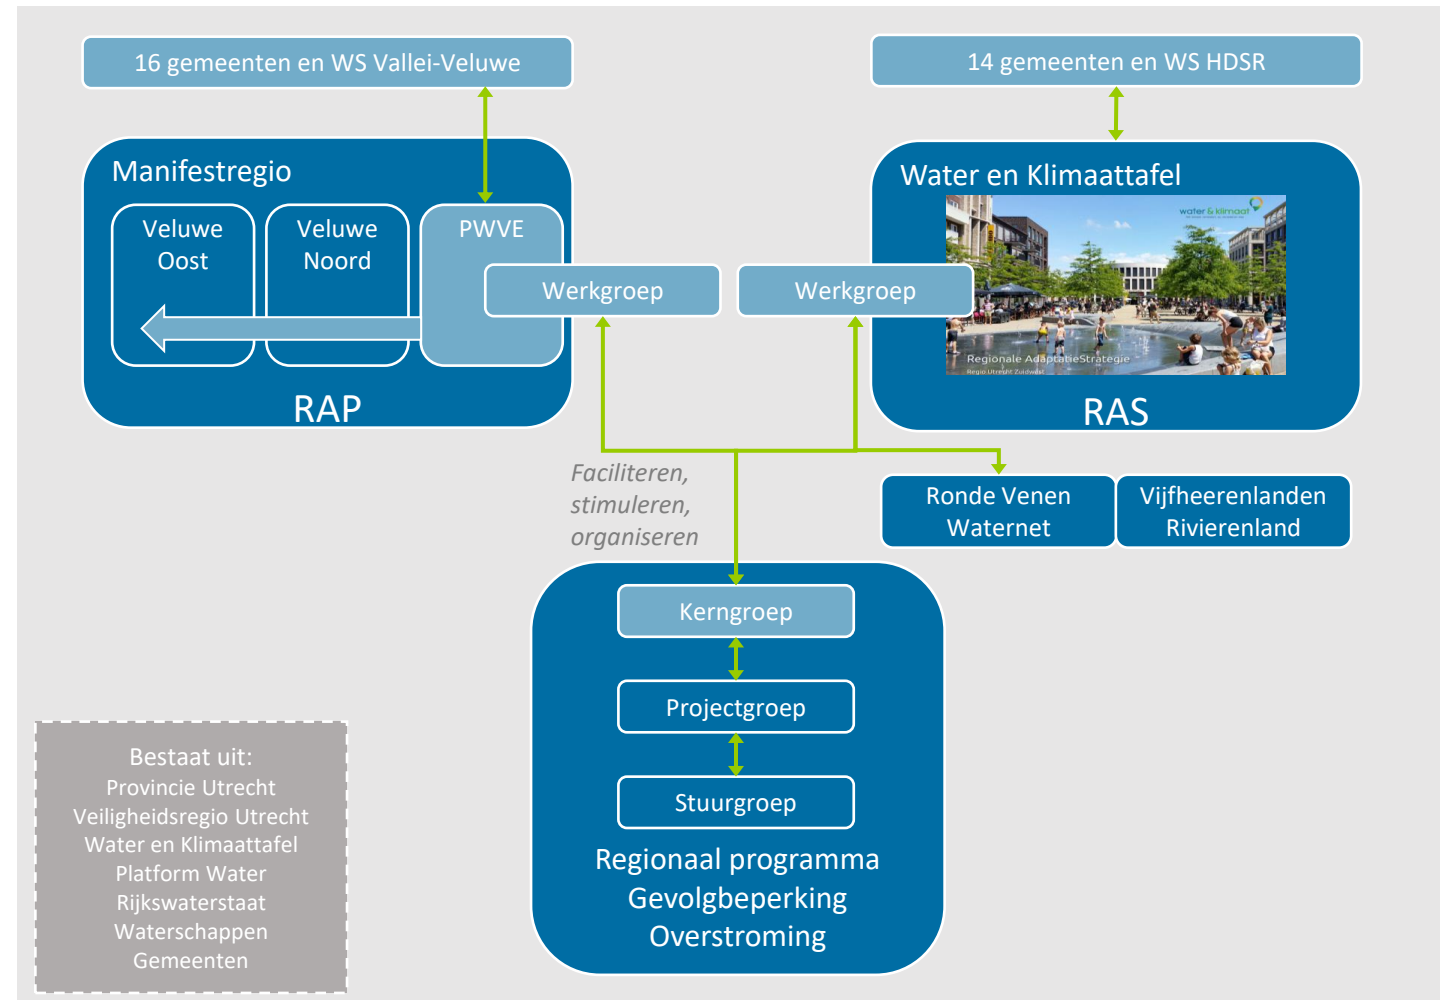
16 gemeenten en WS Vallei-Veluwe

14 gemeenten en WS HDSR

Manifestregio

Veluwe Oost

Veluwe Noord

PWVE

Werkgroep

RAP

Water en Klimaattafel

water & klimaat

Regionale AdaptatieStrategie

Regio Utrecht Zuidwest

Werkgroep

RAS

Faciliteren, stimuleren, organiseren

Ronde Venen Waternet

Vijfheerenlanden Rivierenland

Kerngroep

Projectgroep

Stuurgroep

Regionaal programma Gevolgbeperking Overstroming

Bestaat uit:
Provincie Utrecht
Veiligheidsregio Utrecht
Water en Klimaattafel
Platform Water
Rijkswaterstaat
Waterschappen
Gemeenten